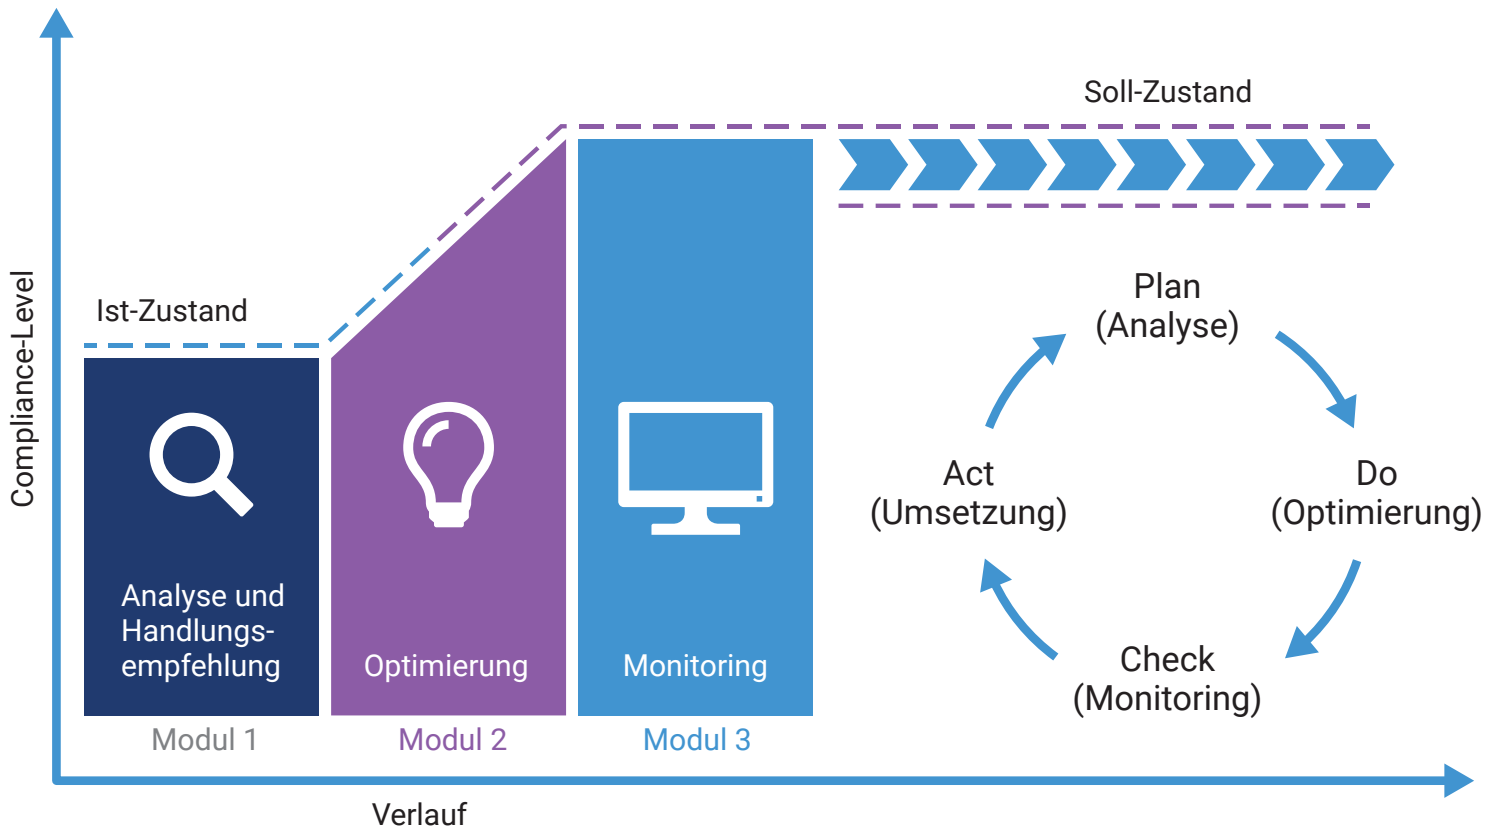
Compliance-Level

Soll-Zustand

Ist-Zustand

Analyse und Handlungsempfehlung

Optimierung

Monitoring

Modul 1

Modul 2

Modul 3

Plan
(Analyse)

Do
(Optimierung)

Check
(Monitoring)

Act
(Umsetzung)

Verlauf